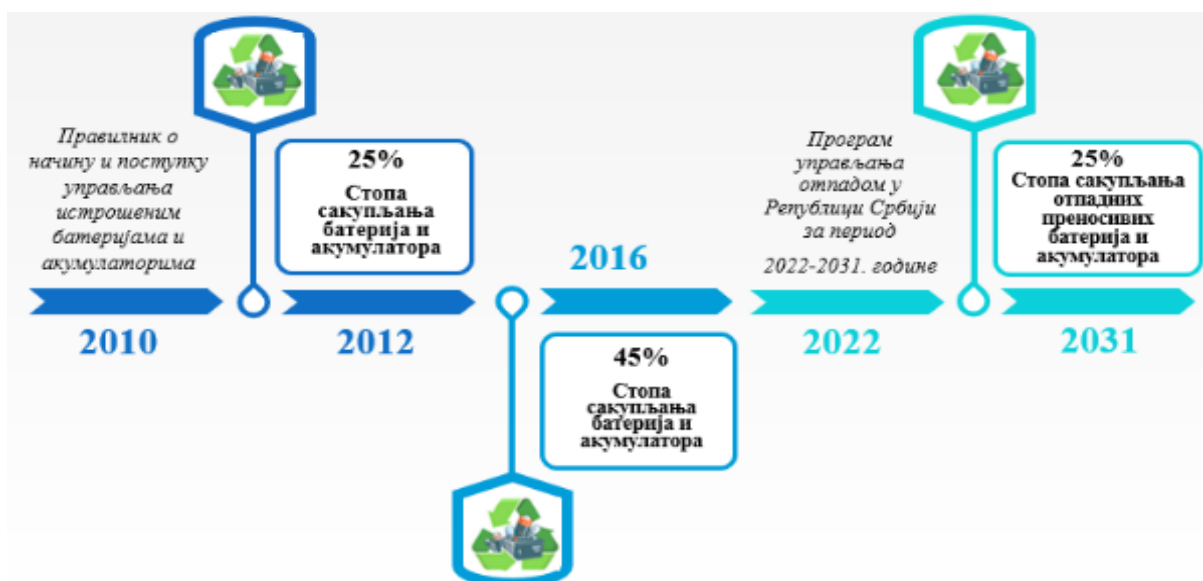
Правилник о начину и поступку управљања истрошеним батеријама и акумулаторима

2010

25%
Стопа сакупљања батерија и акумулатора

2012

2016

45%
Стопа сакупљања батерија и акумулатора

Програм управљања отпадом у Републици Србији за период
2022-2031. године

2022

25%
Стопа сакупљања отпадних преносивих батерија и акумулатора

2031